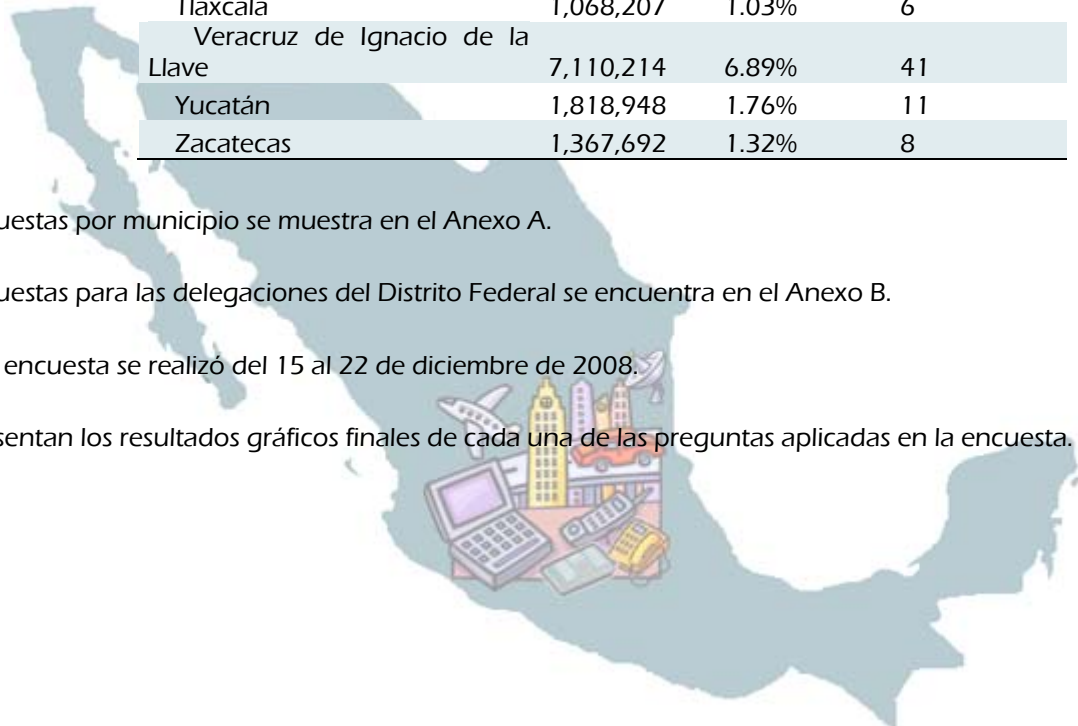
| Tlaxcala | 1,068,207 | 1.03% | 6 |
|---|---|---|---|
| Veracruz de Ignacio de la Llave | 7,110,214 | 6.89% | 41 |
| Yucatán | 1,818,948 | 1.76% | 11 |
| Zacatecas | 1,367,692 | 1.32% | 8 |

uestas por municipio se muestra en el Anexo A.

uestas para las delegaciones del Distrito Federal se encuentra en el Anexo B.

encuesta se realizó del 15 al 22 de diciembre de 2008.

sentan los resultados gráficos finales de cada una de las preguntas aplicadas en la encuesta.